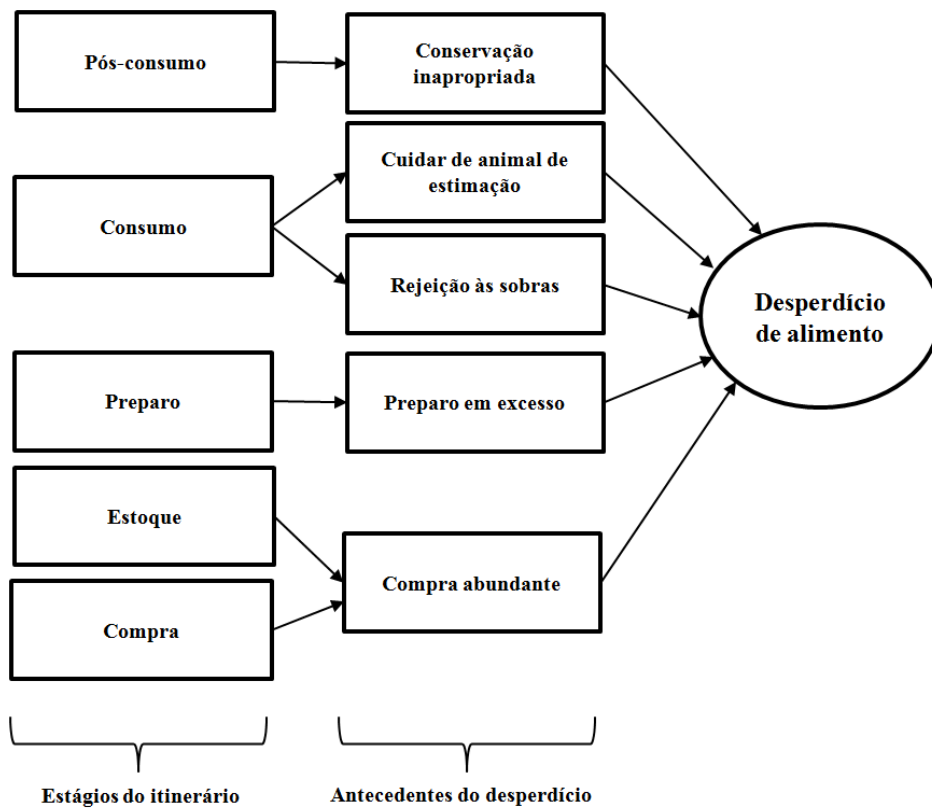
Pós-consumo

Conservação inapropriada

Cuidar de animal de estimação

Consumo

Rejeição às sobras

Desperdício de alimento

Preparo

Preparo em excesso

Estoque

Compra abundante

Compra

Estágios do itinerário

Antecedentes do desperdício